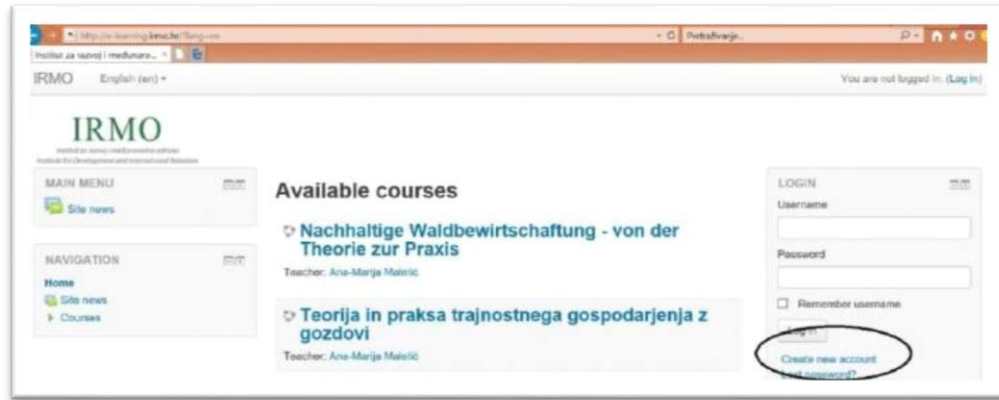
http://e-learning.irmo.hr/?lang=en
Pretraživanje...
Institut za razvoj i međunaro...
IRMO English (en) ▾
You are not logged in. (Log in)

IRMO
Institut za razvoj i međunarodne odnose
Institute for Development and International Relations

MAIN MENU
Site news

NAVIGATION
Home
Site news
Courses

Available courses

Nachhaltige Waldbewirtschaftung - von der Theorie zur Praxis
Teacher: Ana-Marija Malešić

Teorija in praksa trajnostnega gospodarjenja z gozdovi
Teacher: Ana-Marija Malešić

LOGIN
Username
Password
Remember username
Log in
Create new account
Lost password?